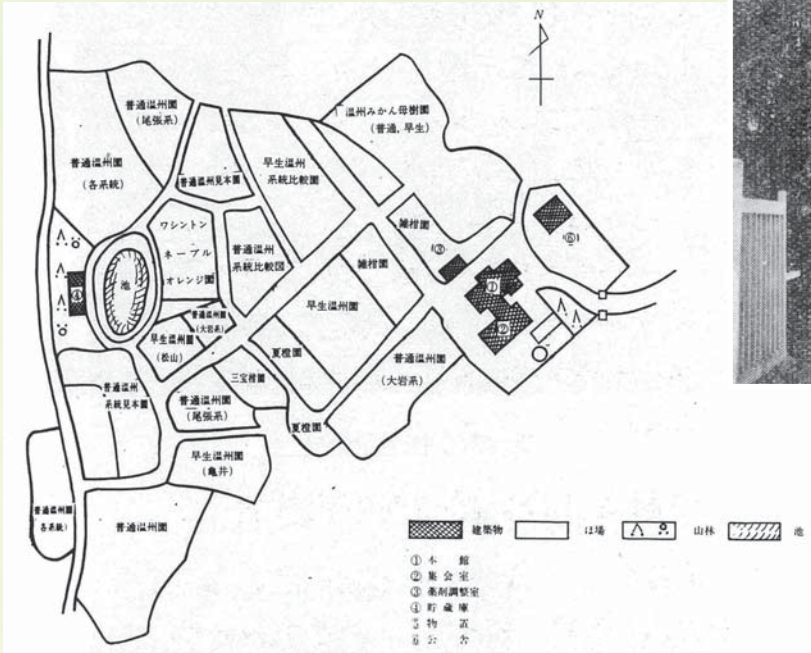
N

普通温州園
（尾張系）

普通温州園
（各系統）

普通温州見本園

早生温州
系統比較園

温州みかん母樹園
（普通、早生）

ワシントン
ネーブル
オレンジ園

普通温州
系統比較園

雑柑園

雑柑園

③

①

②

⑤

④

池

早生温州園

普通温州園
（大岩系）

普通温州園
（松山）

普通温州園
（大岩系）

夏橙園

三宝柑園

普通温州
系統見本園

普通温州園
（尾張系）

夏橙園

早生温州園
（亀井）

普通温州
各系統

普通温州園

建築物　　　園場　　　山林　　　池

① 本　館
② 集会室
③ 薬剤調整室
④ 貯蔵庫
⑤ 物　置
⑥ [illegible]